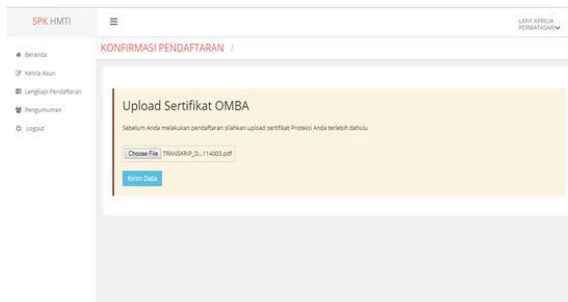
SPK HMTI

LANY APRILIA PERMATASARI

Beranda
Kelola Akun
Lengkapi Pendaftaran
Pengumuman
Logout

KONFIRMASI PENDAFTARAN /

Upload Sertifikat OMBA

Sebelum Anda melakukan pendaftaran silahkan upload sertifikat Proteksi Anda terlebih dahulu

Choose File TRANSKRIP_D...114003.pdf

Kirim Data